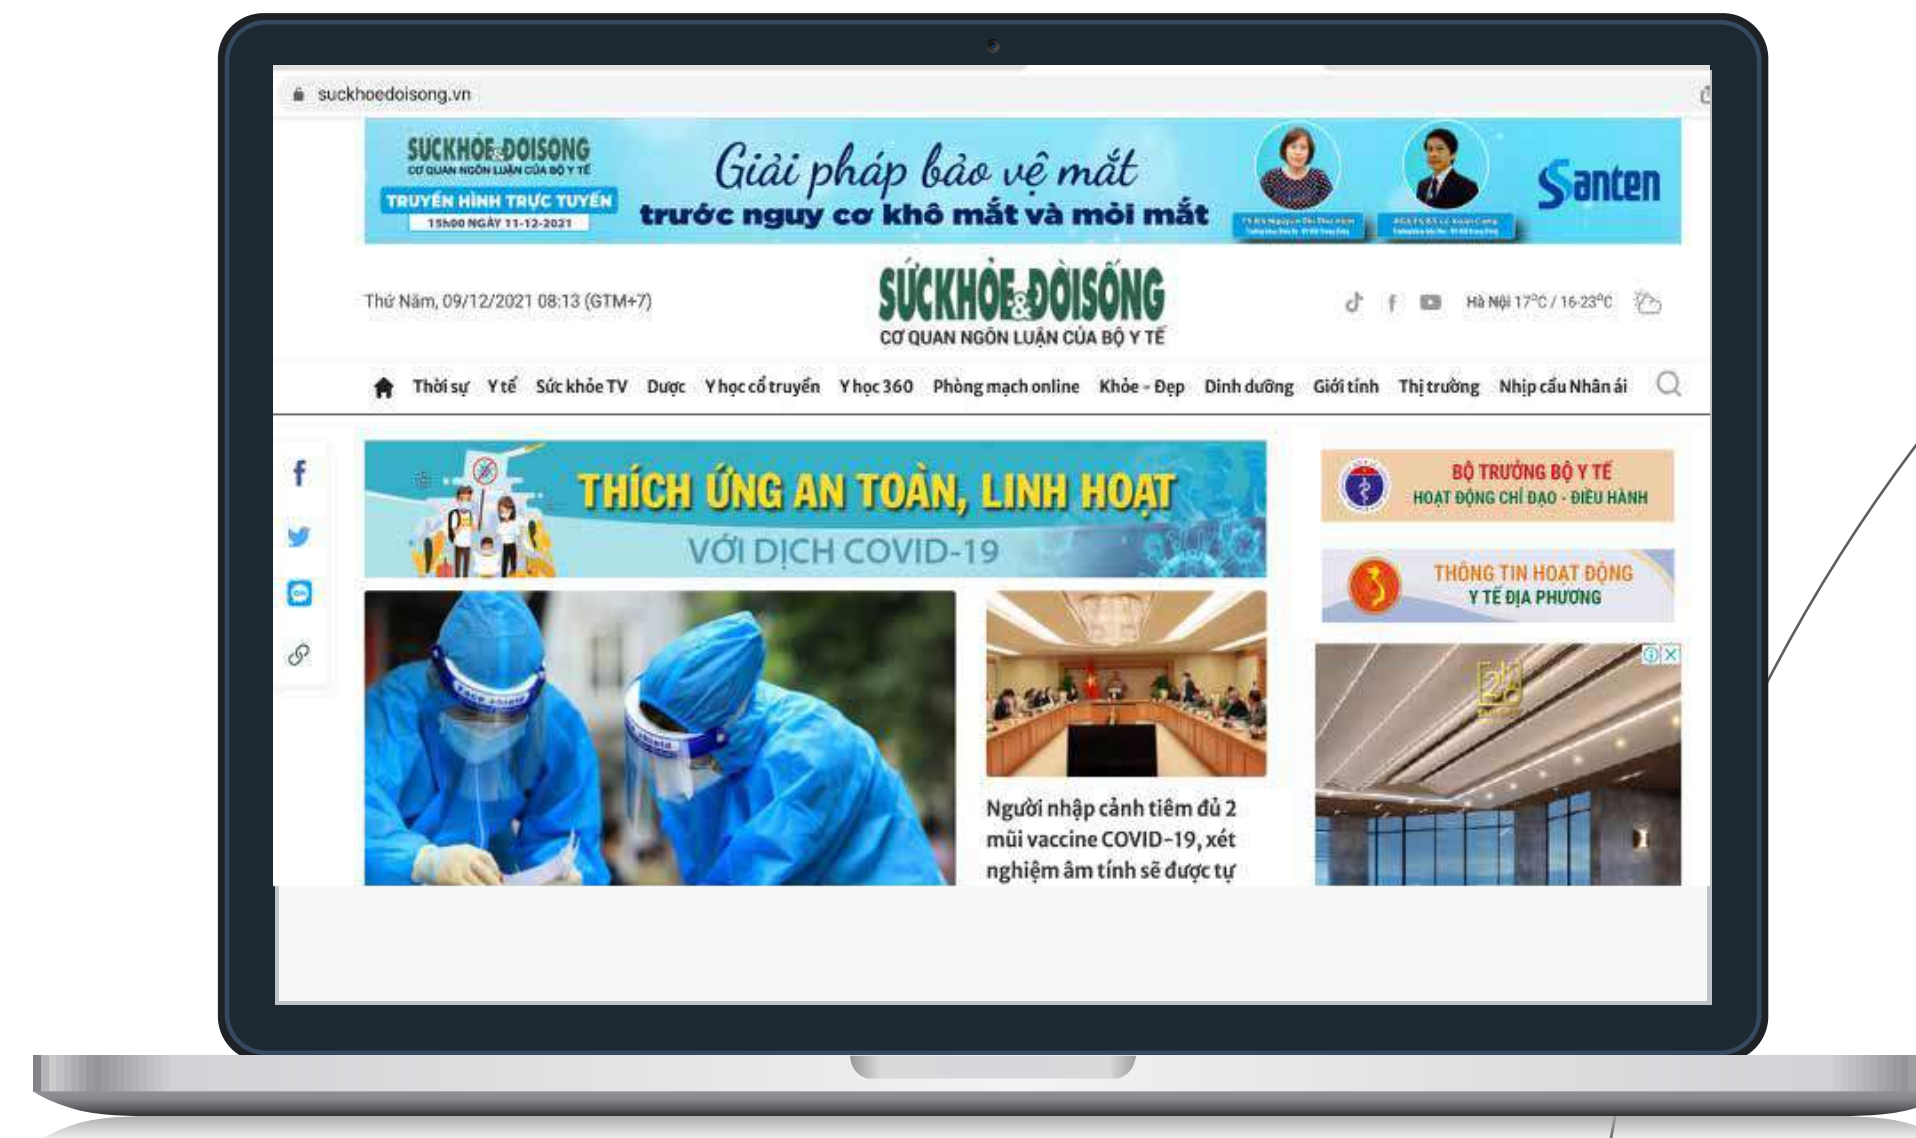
suckhoedoisong.vn

SUCKHOE&DOISONG
CƠ QUAN NGÔN LUẬN CỦA BỘ Y TẾ
TRUYỀN HÌNH TRỰC TUYẾN
15h00 NGÀY 11-12-2021
Giải pháp bảo vệ mắt
trước nguy cơ khô mắt và mỏi mắt
Santen

Thứ Năm, 09/12/2021 08:13 (GTM+7)
SỨCKHỎE&ĐỜISỐNG
CƠ QUAN NGÔN LUẬN CỦA BỘ Y TẾ
Hà Nội 17°C / 16-23°C

Thời sự Y tế Sức khỏe TV Dược Y học cổ truyền Y học 360 Phòng mạch online Khỏe - Đẹp Dinh dưỡng Giới tính Thị trường Nhịp cầu Nhân ái

THÍCH ỨNG AN TOÀN, LINH HOẠT
VỚI DỊCH COVID-19

BỘ TRƯỞNG BỘ Y TẾ
HOẠT ĐỘNG CHỈ ĐẠO - ĐIỀU HÀNH

THÔNG TIN HOẠT ĐỘNG
Y TẾ ĐỊA PHƯƠNG

Người nhập cảnh tiêm đủ 2 mũi vaccine COVID-19, xét nghiệm âm tính sẽ được tự